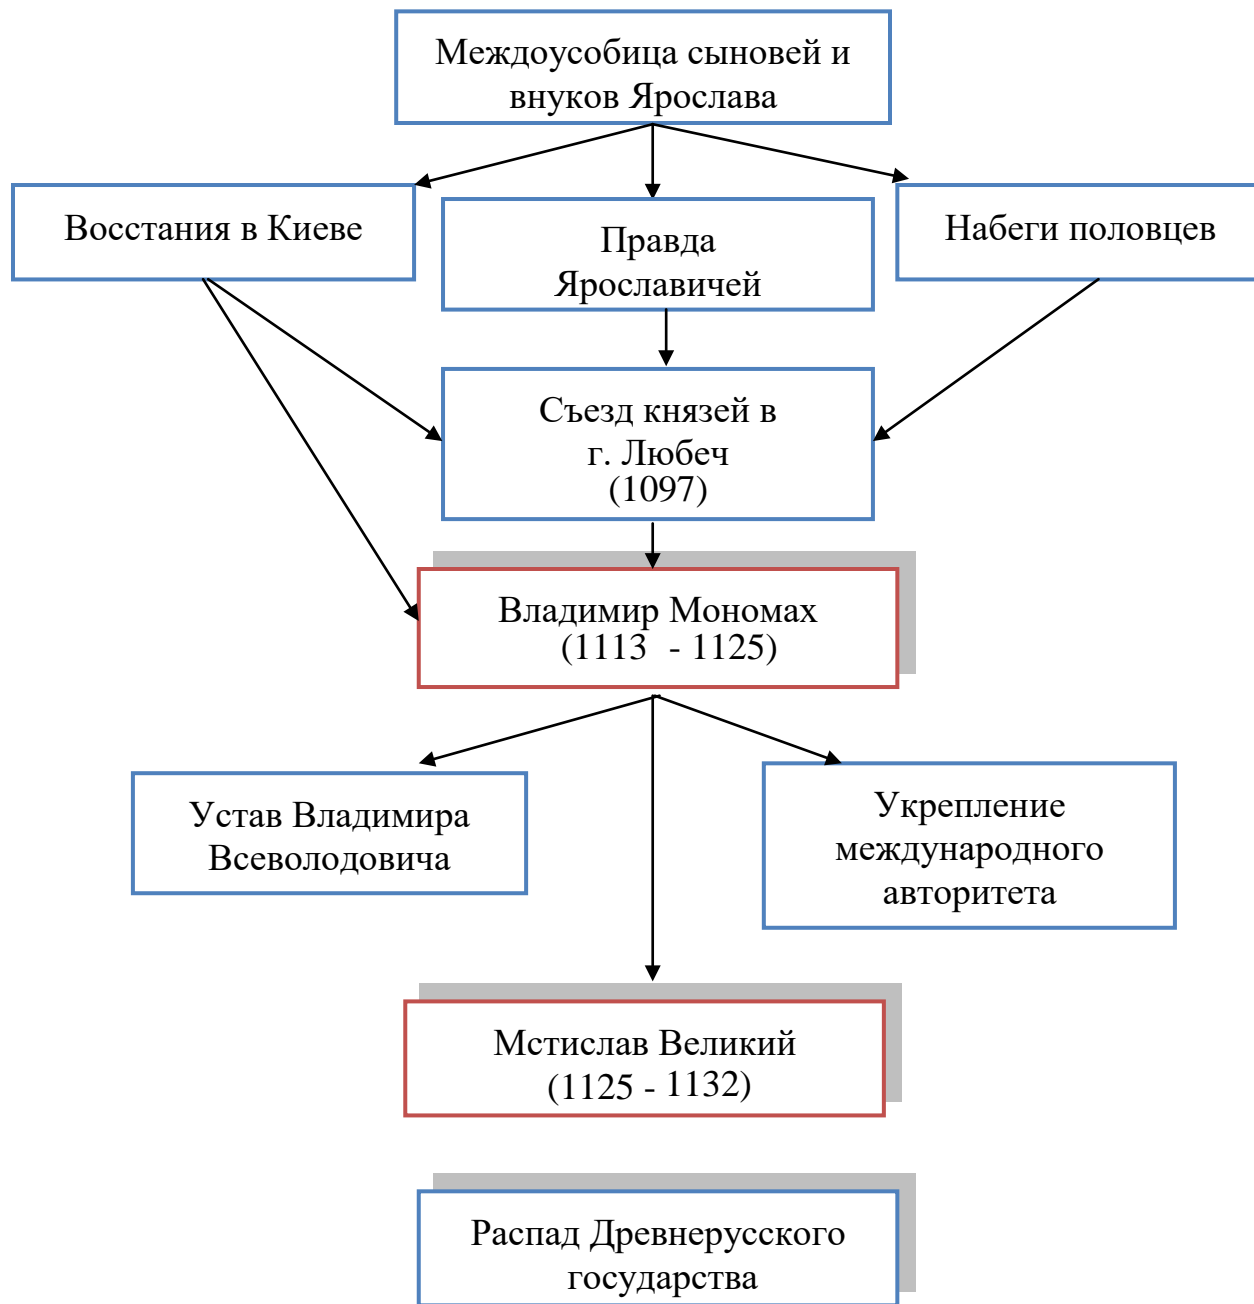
Междоусобица сыновей и внуков Ярослава

Восстания в Киеве

Правда Ярославичей

Набеги половцев

Съезд князей в г. Любеч (1097)

Владимир Мономах (1113 - 1125)

Устав Владимира Всеволодовича

Укрепление международного авторитета

Мстислав Великий (1125 - 1132)

Распад Древнерусского государства